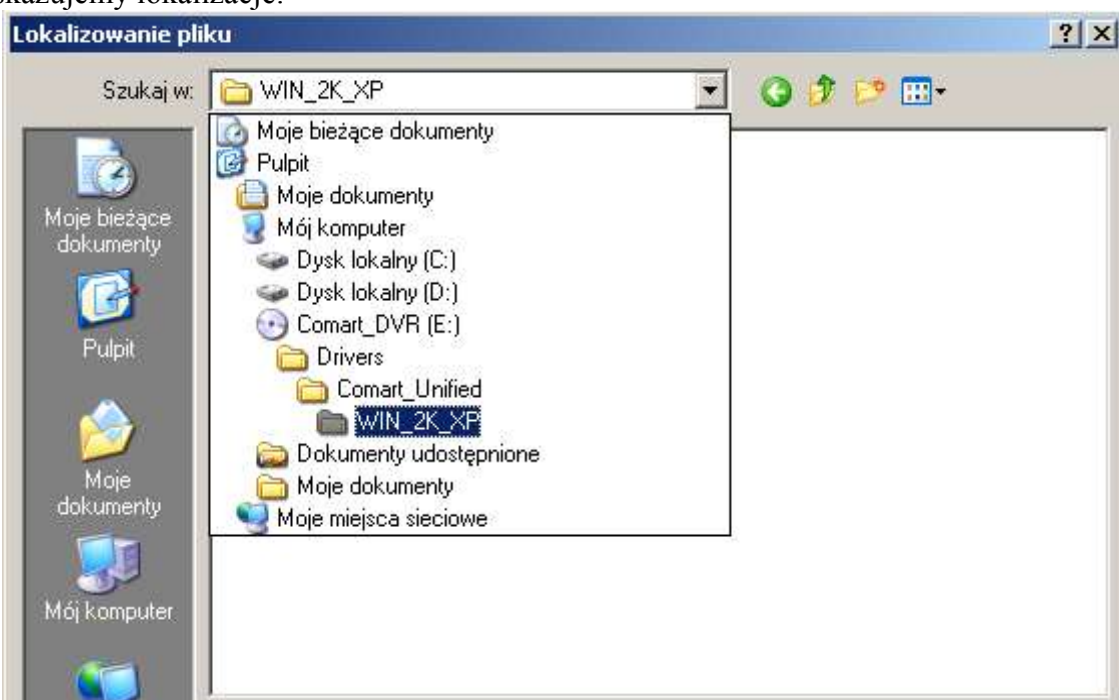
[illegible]kazujemy lokalizację:

Lokalizowanie pliku

? ×

Szukaj w: WIN_2K_XP

Moje bieżące dokumenty
Pulpit
Moje dokumenty
Mój komputer
Dysk lokalny (C:)
Dysk lokalny (D:)
Comart_DVR (E:)
Drivers
Comart_Unified
WIN_2K_XP
Dokumenty udostępnione
Moje dokumenty
Moje miejsca sieciowe

Moje bieżące dokumenty
Pulpit
Moje dokumenty
Mój komputer